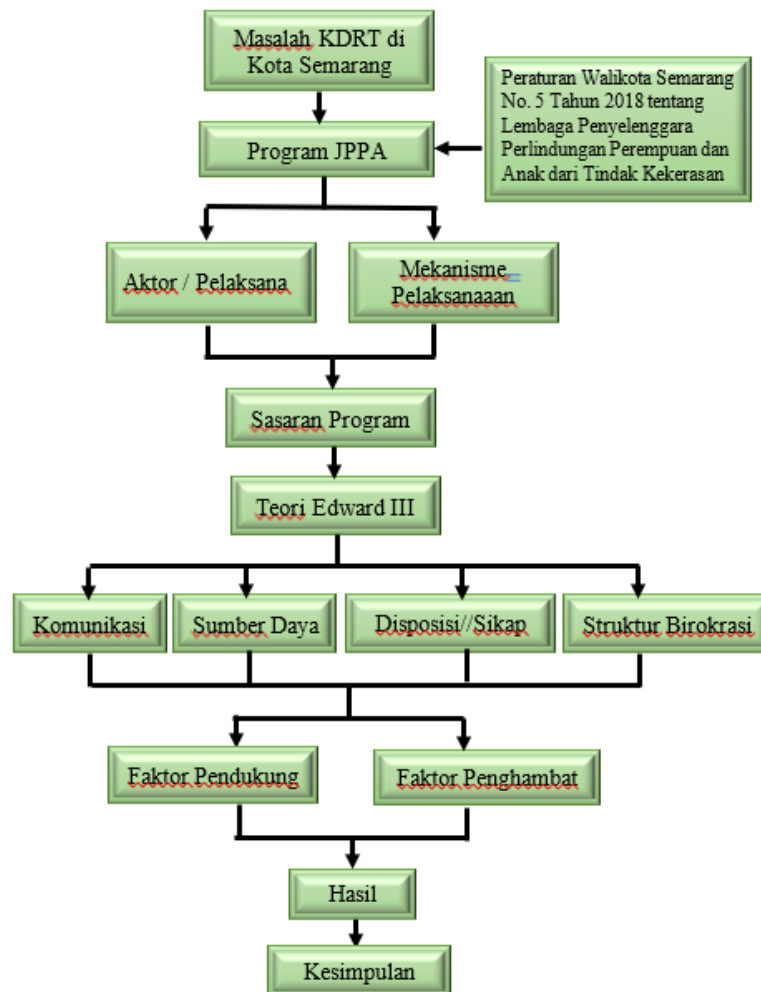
Masalah KDRT di Kota Semarang

Peraturan Walikota Semarang No. 5 Tahun 2018 tentang Lembaga Penyelenggara Perlindungan Perempuan dan Anak dari Tindak Kekerasan

Program JPPA

Aktor / Pelaksana

Mekanisme Pelaksanaaan

Sasaran Program

Teori Edward III

Komunikasi

Sumber Daya

Disposisi//Sikap

Struktur Birokrasi

Faktor Pendukung

Faktor Penghambat

Hasil

Kesimpulan